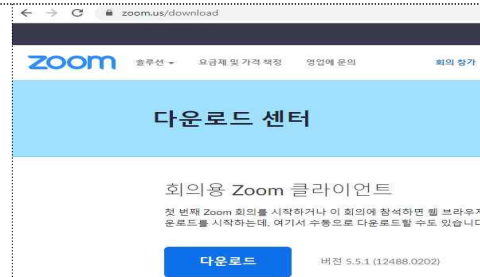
zoom.us/download

zoom 솔루션 요금제 및 가격 책정 영업에 문의 회의 참가

다운로드 센터

회의용 Zoom 클라이언트

첫 번째 Zoom 회의를 시작하거나 이 회의에 참석하면 웹 브라우저 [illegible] 운로드를 시작하는데, 여기서 수동으로 다운로드할 수도 있습니다

다운로드 버전 5.5.1 (12488.0202)